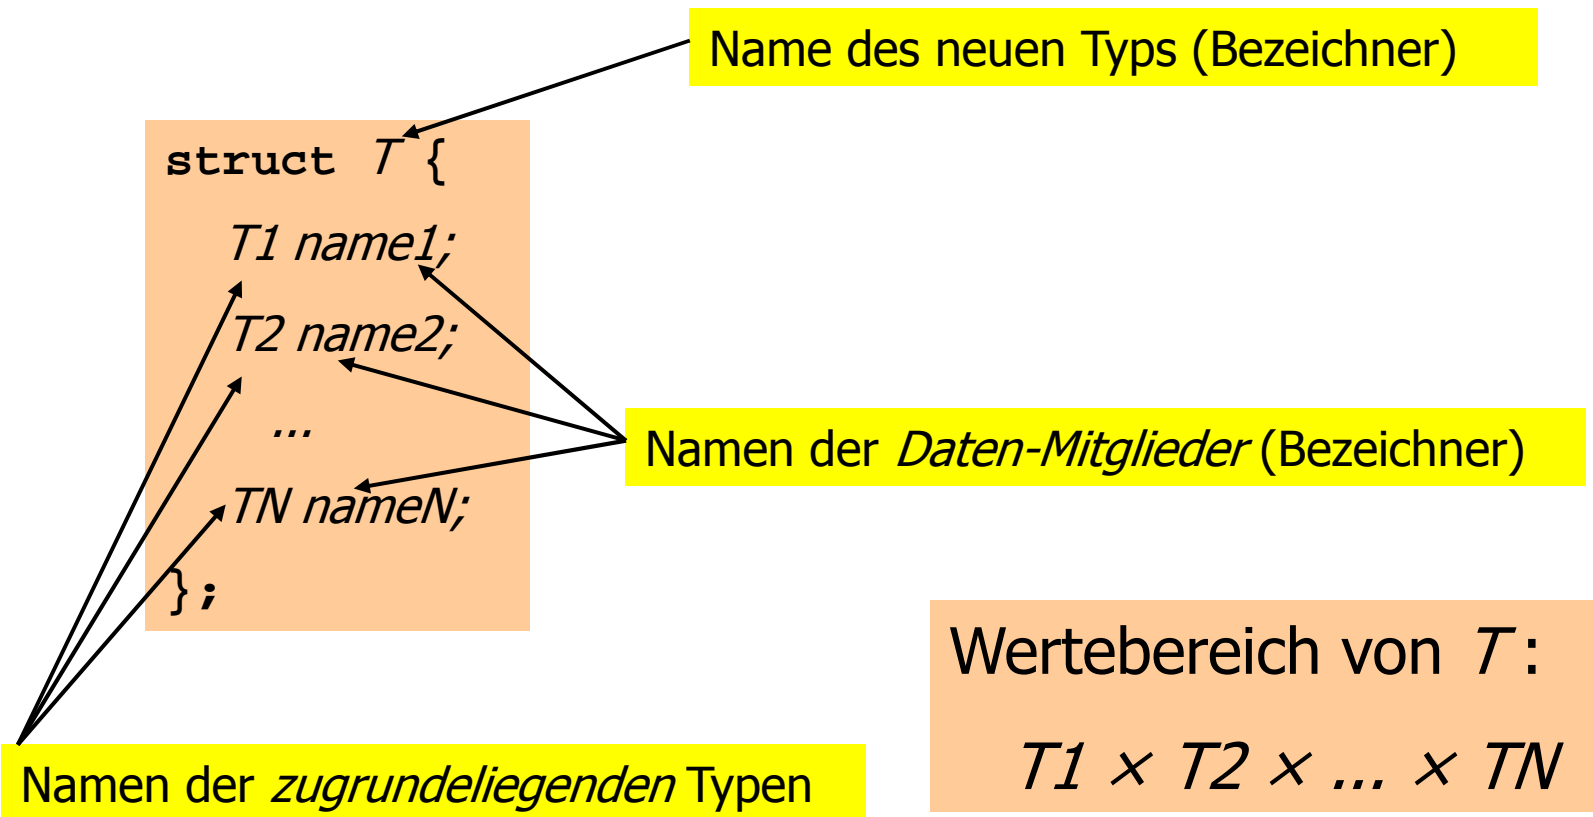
Name des neuen Typs (Bezeichner)

struct *T* {
*T1 name1;*
*T2 name2;*
...
*TN nameN;*
};

Namen der *Daten-Mitglieder* (Bezeichner)

Wertebereich von *T*:
$T1 \times T2 \times ... \times TN$

Namen der *zugrundeliegenden* Typen